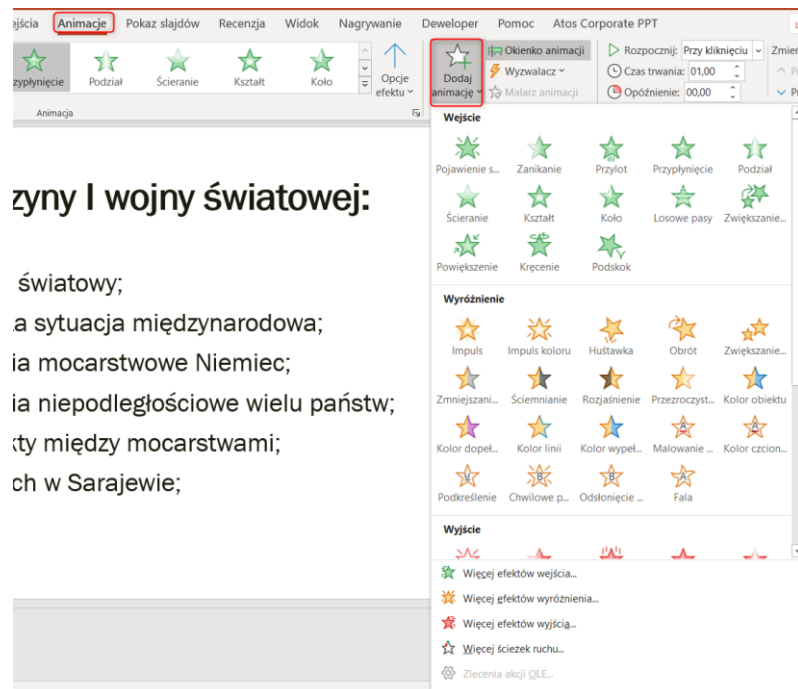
ejścia Animacje Pokaz slajdów Recenzja Widok Nagrywanie Deweloper Pomoc Atos Corporate PPT

zypłynięcie Podział Ścieranie Kształt Koło Opcje efektu

Dodaj animację

Okienko animacji Wyzwalacz Malarz animacji

Rozpocznij: Przy kliknięciu Czas trwania: 01,00 Opóźnienie: 00,00

Zmien

Animacja

zyny I wojny światowej:

światowy;
a sytuacja międzynarodowa;
ia mocarstwowe Niemiec;
ia niepodległościowe wielu państw;
kty między mocarstwami;
ch w Sarajewie;

Wejście

Pojawienie s... Zanikanie Przylot Przypłynięcie Podział
Ścieranie Kształt Koło Losowe pasy Zwiększanie...
Powiększenie Kręcenie Podskok

Wyróżnienie

Impuls Impuls koloru Huśtawka Obrót Zwiększanie...
Zmniejszani... Ściemnianie Rozjaśnienie Przezroczyst... Kolor obiektu
Kolor dopeł... Kolor linii Kolor wypeł... Malowanie ... Kolor czcion...
Podkreślenie Chwilowe p... Odsłonięcie ... Fala

Wyjście

Więcej efektów wejścia...
Więcej efektów wyróżnienia...
Więcej efektów wyjścia...
Więcej ścieżek ruchu...
Zlecenia akcji OLE...